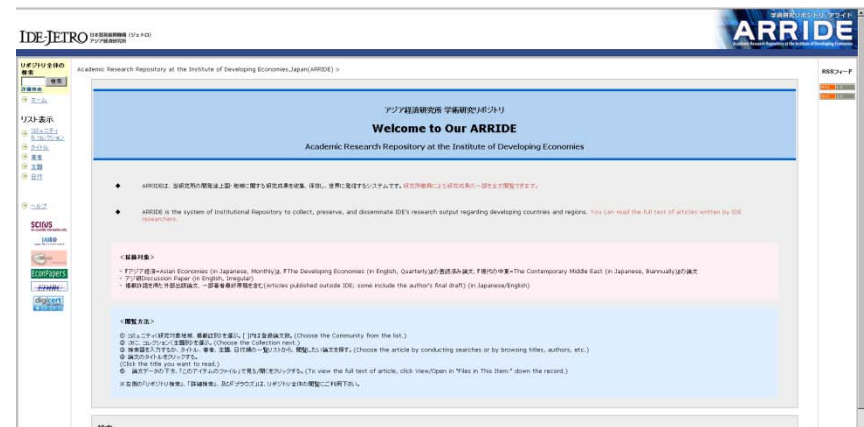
IDE-JETRO 日本貿易振興機構（ジェトロ） アジア経済研究所

学術研究リポジトリ アライド
ARRIDE
Academic Research Repository at the Institute of Developing Economies

リポジトリ全体の検索
検索
詳細検索
ホーム

リスト表示
コミュニティ＆コレクション
タイトル
著者
主題
日付

ヘルプ

SCIRUS
JAIRO
ECONPAPERS
digicert

Academic Research Repository at the Institute of Developing Economies,Japan(ARRIDE) >

RSSフィード

アジア経済研究所 学術研究リポジトリ
Welcome to Our ARRIDE
Academic Research Repository at the Institute of Developing Economies

ARRIDEは、当研究所の開発途上国・地域に関する研究成果を収集、保存し、世界に発信するシステムです。研究所職員による研究成果の一部を全文閲覧できます。

ARRIDE is the system of Institutional Repository to collect, preserve, and disseminate IDE's research output regarding developing countries and regions. You can read the full text of articles written by IDE researchers.

＜収録対象＞
・『アジア経済=Asian Economies (in Japanese, Monthly)』、『The Developing Economies (in English, Quarterly)』の査読済み論文、『現代の中東=The Contemporary Middle East (in Japanese, Biannually)』の論文
・アジ研Discussion Paper (in English, Irregular)
・掲載許諾を得た外部出版論文、一部著者最終原稿を含む(articles published outside IDE; some include the author's final draft) (in Japanese/English)

＜閲覧方法＞
① コミュニティ(研究対象地域、媒体)は別の中から選ぶ。[ ]内は登録論文数。(Choose the Community from the list.)
② 次に、コレクション(主題)を選ぶ。(Choose the Collection next.)
③ 検索語を入力するか、タイトル、著者、主題、日付順の一覧リストから、閲覧したい論文を探す。(Choose the article by conducting searches or by browsing titles, authors, etc.)
④ 論文のタイトルをクリックする。
(Click the title you want to read.)
⑤ 論文データの下方、「このアイテムのファイル」で見る/開くをクリックする。(To view the full text of article, click View/Open in "Files in This Item:" down the record.)

※左側の「リポジトリ検索」、「詳細検索」、及び「ブラウズ」は、リポジトリ全体の閲覧にご利用下さい。

検索